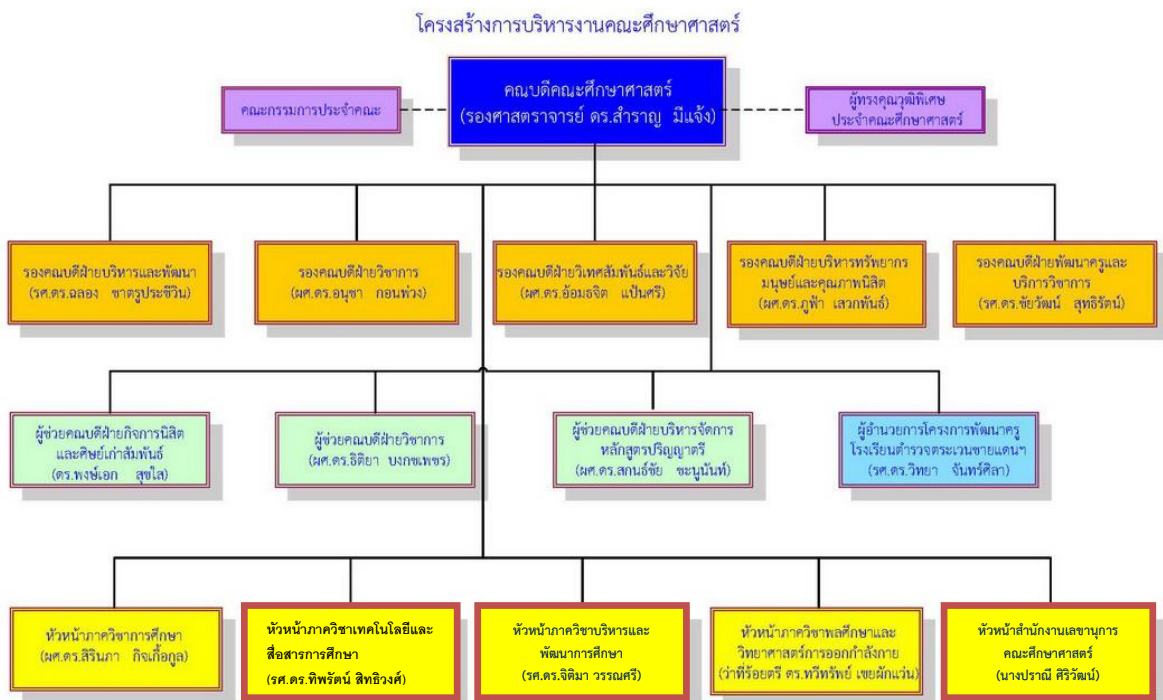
โครงสร้างการบริหารงานคณะศึกษาศาสตร์

คณะกรรมการประจำคณะ

คณบดีคณะศึกษาศาสตร์
(รองศาสตราจารย์ ดร.สำราญ มีแจ้ง)

ผู้ทรงคุณวุฒิพิเศษ
ประจำคณะศึกษาศาสตร์

รองคณบดีฝ่ายบริหารและพัฒนา
(รศ.ดร.ฉลอง ชาตรูประชีวิน)

รองคณบดีฝ่ายวิชาการ
(ผศ.ดร.อนุชา กอนพ่วง)

รองคณบดีฝ่ายวิเทศสัมพันธ์และวิจัย
(ผศ.ดร.อ้อมธจิต แป้นศรี)

รองคณบดีฝ่ายบริหารทรัพยากรมนุษย์และคุณภาพนิสิต
(ผศ.ดร.ภูฟ้า เสวกพันธ์)

รองคณบดีฝ่ายพัฒนาครูและบริการวิชาการ
(รศ.ดร.ชัยวัฒน์ สุทธิรัตน์)

ผู้ช่วยคณบดีฝ่ายกิจการนิสิตและศิษย์เก่าสัมพันธ์
(ดร.พงษ์เอก สุขใส)

ผู้ช่วยคณบดีฝ่ายวิชาการ
(ผศ.ดร.ธิติยา บงกชเพชร)

ผู้ช่วยคณบดีฝ่ายบริหารจัดการหลักสูตรปริญญาตรี
(ผศ.ดร.สกนธ์ชัย ชะนูนันท์)

ผู้อำนวยการโครงการพัฒนาครูโรงเรียนตำรวจตระเวนชายแดนฯ
(รศ.ดร.วิทยา จันทร์ศิลา)

หัวหน้าภาควิชาการศึกษา
(ผศ.ดร.สิรินภา กิจเกื้อกูล)

หัวหน้าภาควิชาเทคโนโลยีและสื่อสารการศึกษา
(รศ.ดร.ทิพรัตน์ สิทธิวงศ์)

หัวหน้าภาควิชาบริหารและพัฒนาการศึกษา
(รศ.ดร.จิติมา วรรณศรี)

หัวหน้าภาควิชาพลศึกษาและวิทยาศาสตร์การออกกำลังกาย
(ว่าที่ร้อยตรี ดร.ทวีทรัพย์ เชยผักแว่น)

หัวหน้าสำนักงานเลขานุการคณะศึกษาศาสตร์
(นางปราณี ศิริวัฒน์)